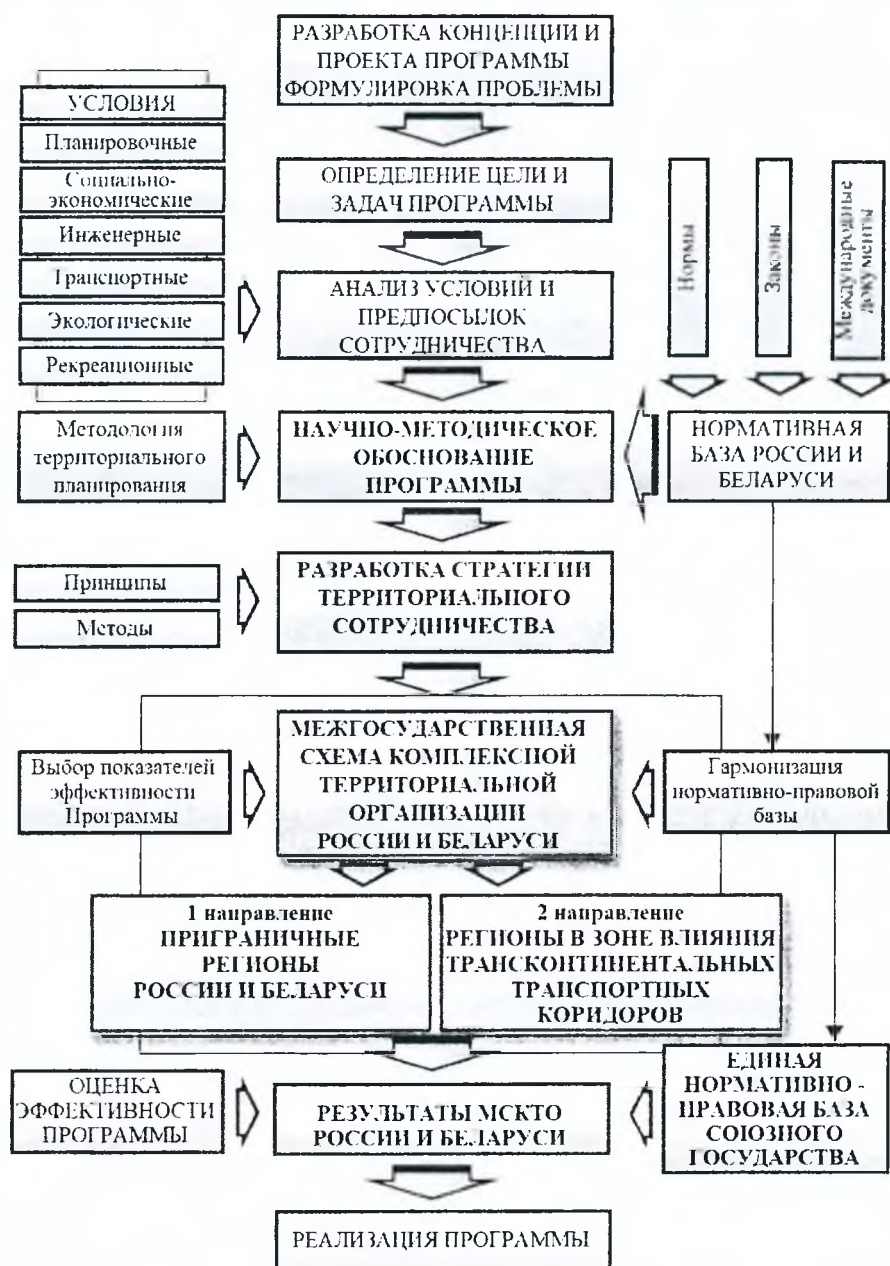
РАЗРАБОТКА КОНЦЕПЦИИ И ПРОЕКТА ПРОГРАММЫ ФОРМУЛИРОВКА ПРОБЛЕМЫ

УСЛОВИЯ

Планировочные

Социально-экономические

Инженерные

Транспортные

Экологические

Рекреационные

ОПРЕДЕЛЕНИЕ ЦЕЛИ И ЗАДАЧ ПРОГРАММЫ

АНАЛИЗ УСЛОВИЙ И ПРЕДПОСЫЛОК СОТРУДНИЧЕСТВА

Нормы

Законы

Международные документы

Методология территориального планирования

НАУЧНО-МЕТОДИЧЕСКОЕ ОБОСНОВАНИЕ ПРОГРАММЫ

НОРМАТИВНАЯ БАЗА РОССИИ И БЕЛАРУСИ

Принципы

Методы

РАЗРАБОТКА СТРАТЕГИИ ТЕРРИТОРИАЛЬНОГО СОТРУДНИЧЕСТВА

Выбор показателей эффективности Программы

МЕЖГОСУДАРСТВЕННАЯ СХЕМА КОМПЛЕКСНОЙ ТЕРРИТОРИАЛЬНОЙ ОРГАНИЗАЦИИ РОССИИ И БЕЛАРУСИ

Гармонизация нормативно-правовой базы

1 направление ПРИГРАНИЧНЫЕ РЕГИОНЫ РОССИИ И БЕЛАРУСИ

2 направление РЕГИОНЫ В ЗОНЕ ВЛИЯНИЯ ТРАНСКОНТИНЕНТАЛЬНЫХ ТРАНСПОРТНЫХ КОРИДОРОВ

ОЦЕНКА ЭФФЕКТИВНОСТИ ПРОГРАММЫ

РЕЗУЛЬТАТЫ МСКТО РОССИИ И БЕЛАРУСИ

ЕДИНАЯ НОРМАТИВНО - ПРАВОВАЯ БАЗА СОЮЗНОГО ГОСУДАРСТВА

РЕАЛИЗАЦИЯ ПРОГРАММЫ